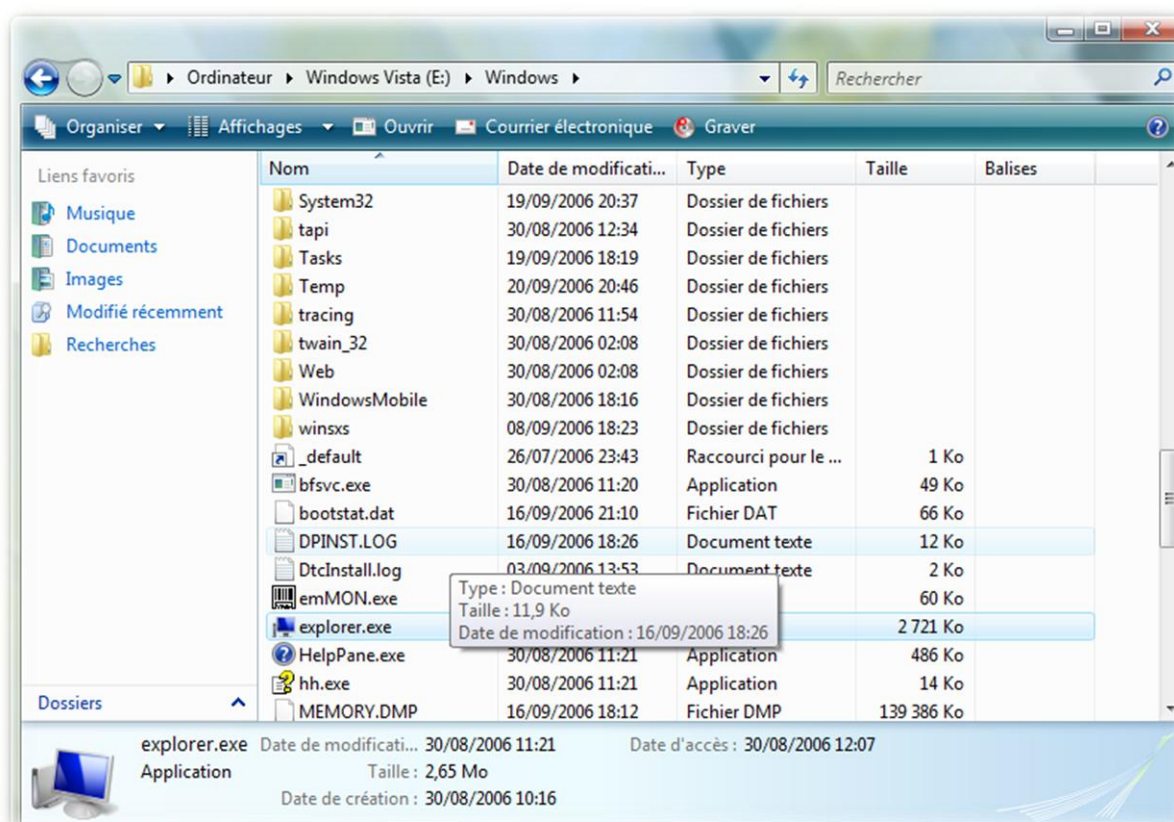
Ordinateur ▸ Windows Vista (E:) ▸ Windows ▸

Rechercher

Organiser ▾ Affichages ▾ Ouvrir Courrier électronique Graver

Liens favoris

Musique
Documents
Images
Modifié récemment
Recherches

Dossiers

| Nom | Date de modificati... | Type | Taille | Balises |
|---|---|---|---|---|
| System32 | 19/09/2006 20:37 | Dossier de fichiers | | |
| tapi | 30/08/2006 12:34 | Dossier de fichiers | | |
| Tasks | 19/09/2006 18:19 | Dossier de fichiers | | |
| Temp | 20/09/2006 20:46 | Dossier de fichiers | | |
| tracing | 30/08/2006 11:54 | Dossier de fichiers | | |
| twain_32 | 30/08/2006 02:08 | Dossier de fichiers | | |
| Web | 30/08/2006 02:08 | Dossier de fichiers | | |
| WindowsMobile | 30/08/2006 18:16 | Dossier de fichiers | | |
| winsxs | 08/09/2006 18:23 | Dossier de fichiers | | |
| _default | 26/07/2006 23:43 | Raccourci pour le ... | 1 Ko | |
| bfsvc.exe | 30/08/2006 11:20 | Application | 49 Ko | |
| bootstat.dat | 16/09/2006 21:10 | Fichier DAT | 66 Ko | |
| DPINST.LOG | 16/09/2006 18:26 | Document texte | 12 Ko | |
| DtcInstall.log | 03/09/2006 13:53 | Document texte | 2 Ko | |
| emMON.exe | | | 60 Ko | |
| explorer.exe | | | 2 721 Ko | |
| HelpPane.exe | 30/08/2006 11:21 | Application | 486 Ko | |
| hh.exe | 30/08/2006 11:21 | Application | 14 Ko | |
| MEMORY.DMP | 16/09/2006 18:12 | Fichier DMP | 139 386 Ko | |

Type : Document texte
Taille : 11,9 Ko
Date de modification : 16/09/2006 18:26

explorer.exe Date de modificati... 30/08/2006 11:21 Date d'accès : 30/08/2006 12:07
Application Taille : 2,65 Mo
Date de création : 30/08/2006 10:16